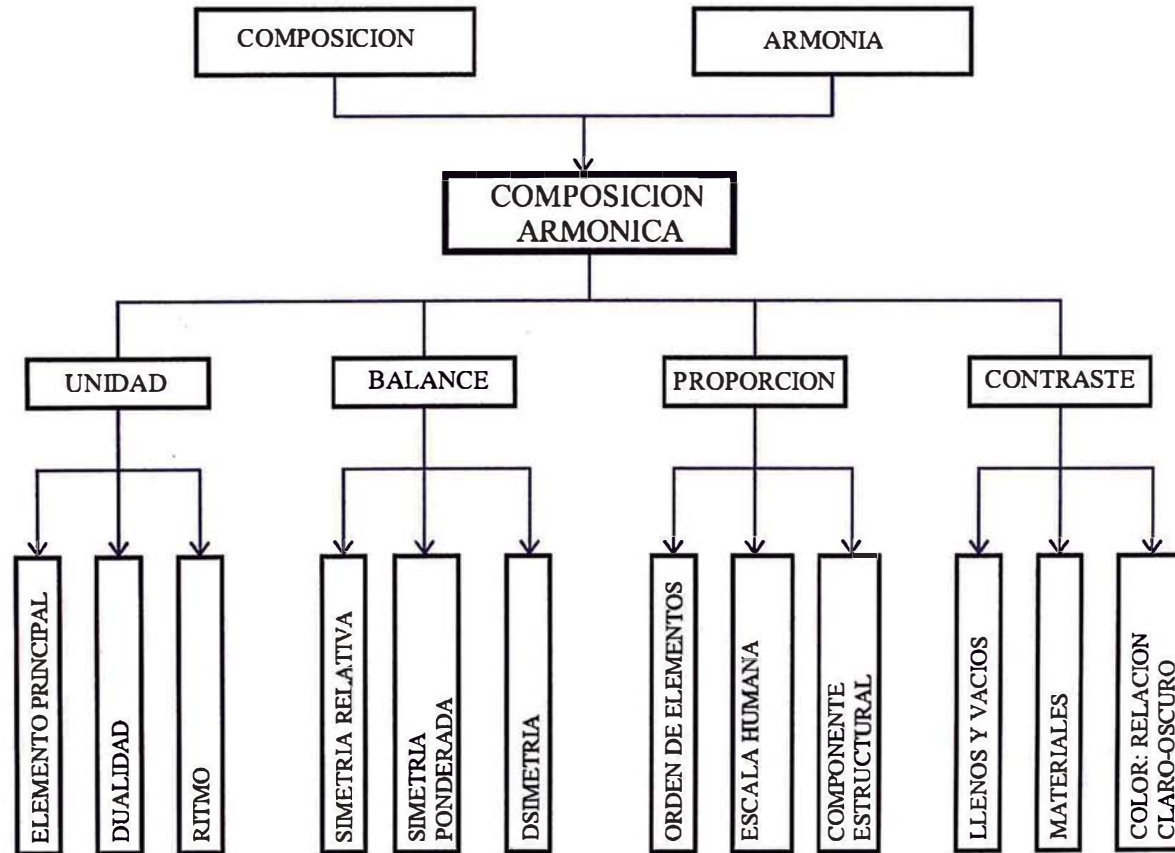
COMPOSICION

ARMONIA

COMPOSICION ARMONICA

UNIDAD

ELEMENTO PRINCIPAL

DUALIDAD

RITMO

BALANCE

SIMETRIA RELATIVA

SIMETRIA PONDERADA

DSIMETRIA

PROPORCION

ORDEN DE ELEMENTOS

ESCALA HUMANA

COMPONENTE ESTRUCTURAL

CONTRASTE

LLENOS Y VACIOS

MATERIALES

COLOR: RELACION CLARO-OSCURO